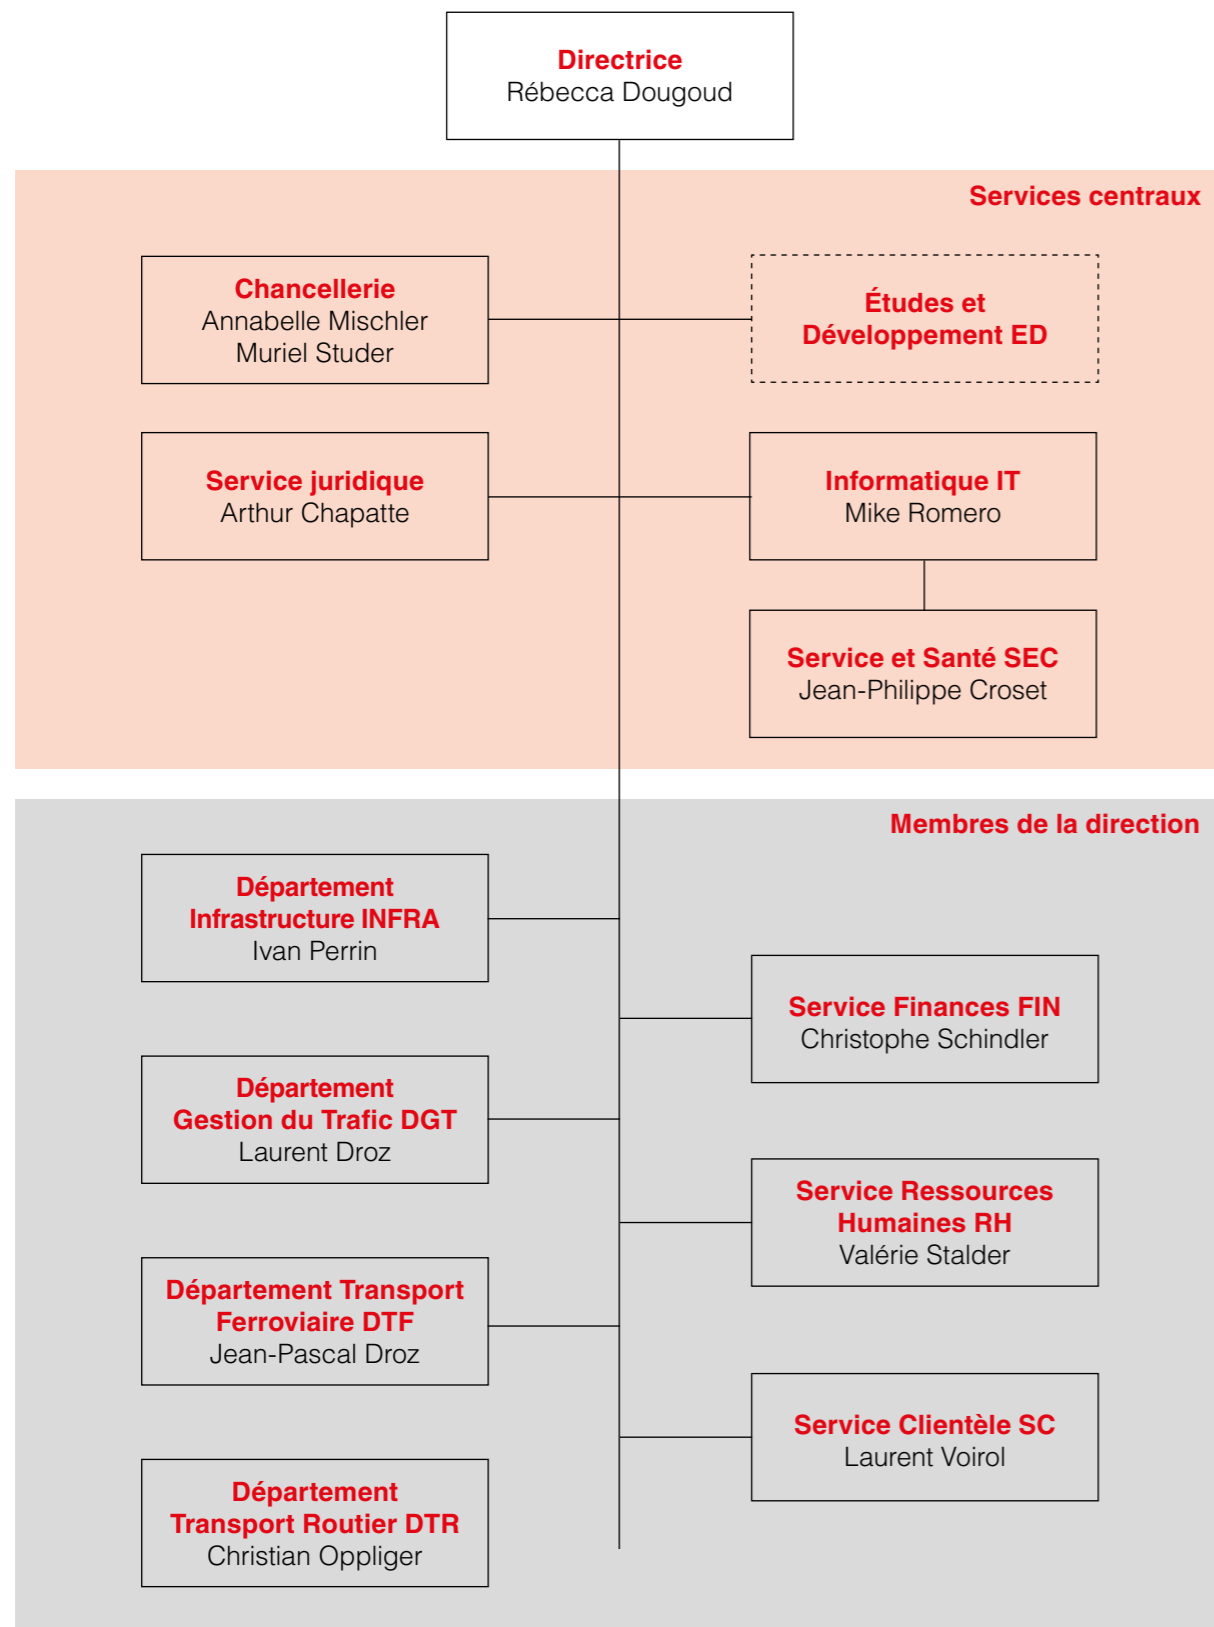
Directrice
Rébecca Dougoud

Services centraux

Chancellerie
Annabelle Mischler
Muriel Studer

Études et Développement ED

Service juridique
Arthur Chapatte

Informatique IT
Mike Romero

Service et Santé SEC
Jean-Philippe Croset

Membres de la direction

Département Infrastructure INFRA
Ivan Perrin

Service Finances FIN
Christophe Schindler

Département Gestion du Trafic DGT
Laurent Droz

Service Ressources Humaines RH
Valérie Stalder

Département Transport Ferroviaire DTF
Jean-Pascal Droz

Service Clientèle SC
Laurent Voirol

Département Transport Routier DTR
Christian Oppliger